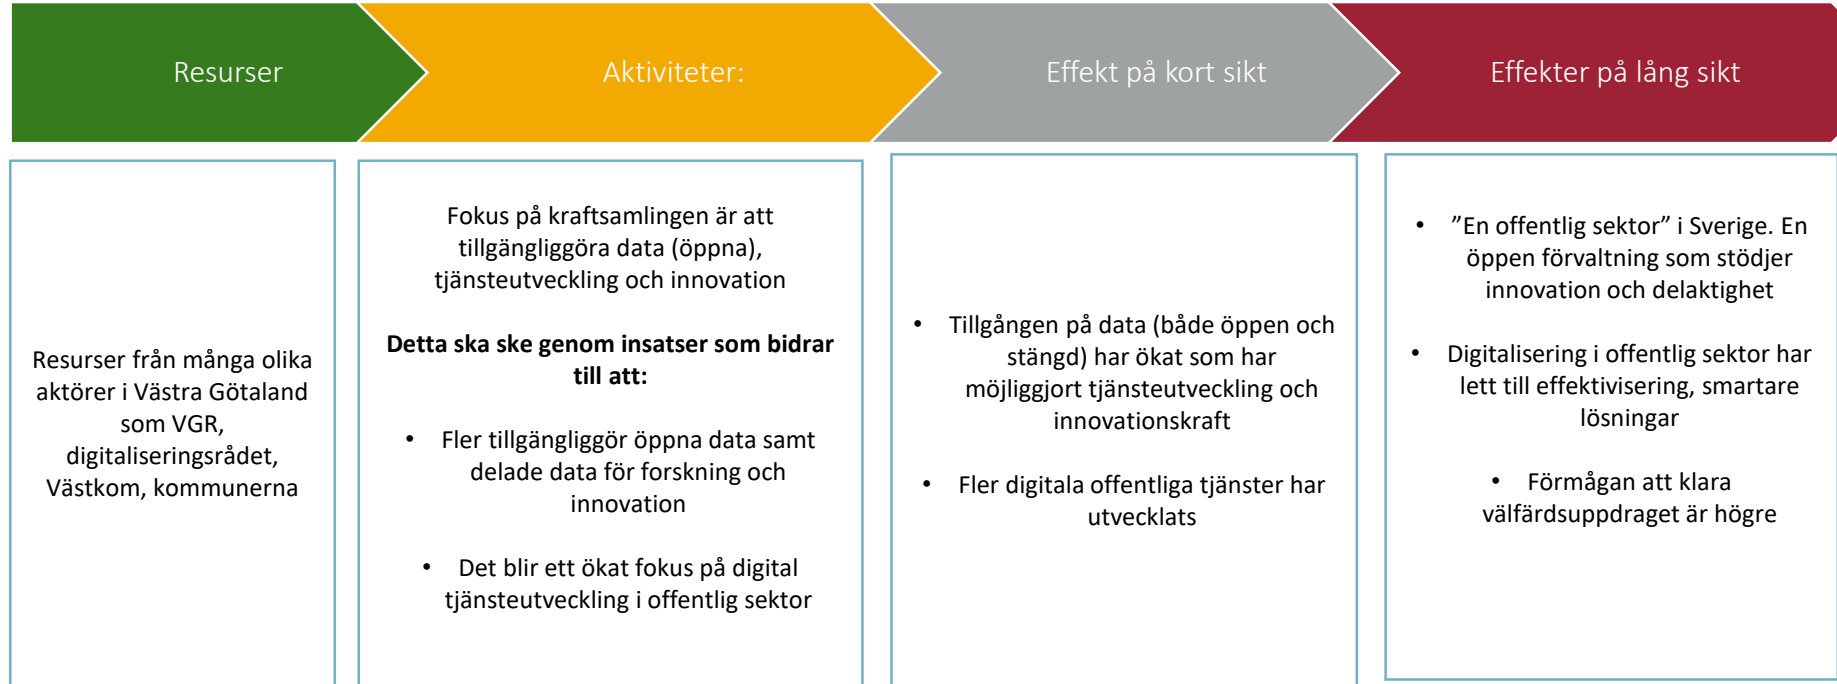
Resurser

Aktiviteter:

Effekt på kort sikt

Effekter på lång sikt

Resurser från många olika aktörer i Västra Götaland som VGR, digitaliseringsrådet, Västkom, kommunerna

Fokus på kraftsamlingen är att tillgängliggöra data (öppna), tjänsteutveckling och innovation

**Detta ska ske genom insatser som bidrar till att:**

- Fler tillgängliggör öppna data samt delade data för forskning och innovation

- Det blir ett ökat fokus på digital tjänsteutveckling i offentlig sektor

- Tillgången på data (både öppen och stängd) har ökat som har möjliggjort tjänsteutveckling och innovationskraft

- Fler digitala offentliga tjänster har utvecklats

- ”En offentlig sektor” i Sverige. En öppen förvaltning som stödjer innovation och delaktighet

- Digitalisering i offentlig sektor har lett till effektivisering, smartare lösningar

- Förmågan att klara välfärdsuppdraget är högre